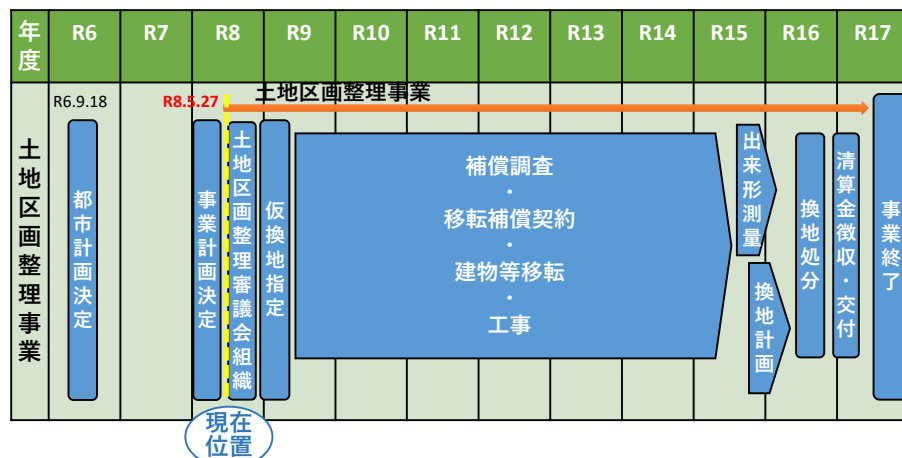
| 年度 | R6 | R7 | R8 | R9 | R10 | R11 | R12 | R13 | R14 | R15 | R16 | R17 |
|---|---|---|---|---|---|---|---|---|---|---|---|---|

土地区画整理事業

R6.9.18

R8.5.27

土地区画整理事業

都市計画決定

事業計画決定

土地区画整理審議会組織

仮換地指定

補償調査
・
移転補償契約
・
建物等移転
・
工事

出来形測量

換地計画

換地処分

清算金徴収・交付

事業終了

現在位置